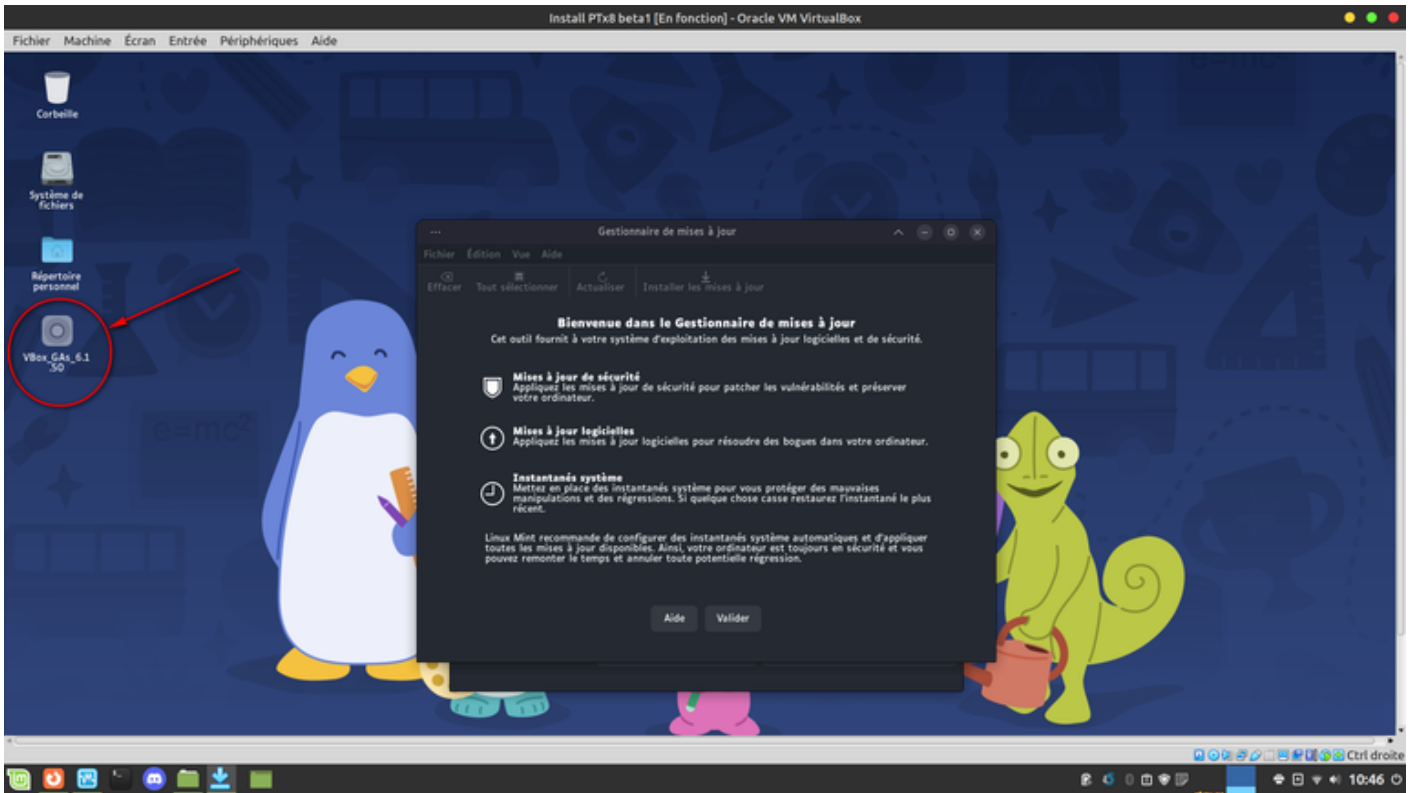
Install PTx8 beta1 [En fonction] - Oracle VM VirtualBox

Fichier Machine Écran Entrée Périphériques Aide

Corbeille

Système de fichiers

Répertoire personnel

VBox_GAs_6.1.50

Gestionnaire de mises à jour

Fichier Édition Vue Aide

Effacer Tout sélectionner Actualiser Installer les mises à jour

Bienvenue dans le Gestionnaire de mises à jour

Cet outil fournit à votre système d'exploitation des mises à jour logicielles et de sécurité.

Mises à jour de sécurité
Appliquez les mises à jour de sécurité pour patcher les vulnérabilités et préserver votre ordinateur.

Mises à jour logicielles
Appliquez les mises à jour logicielles pour résoudre des bogues dans votre ordinateur.

Instantanés système
Mettez en place des instantanés système pour vous protéger des mauvaises manipulations et des régressions. Si quelque chose casse restaurez l'instantané le plus récent.

Linux Mint recommande de configurer des instantanés système automatiques et d'appliquer toutes les mises à jour disponibles. Ainsi, votre ordinateur est toujours en sécurité et vous pouvez remonter le temps et annuler toute potentielle régression.

Aide Valider

e=mc²

Ctrl droite

10:46